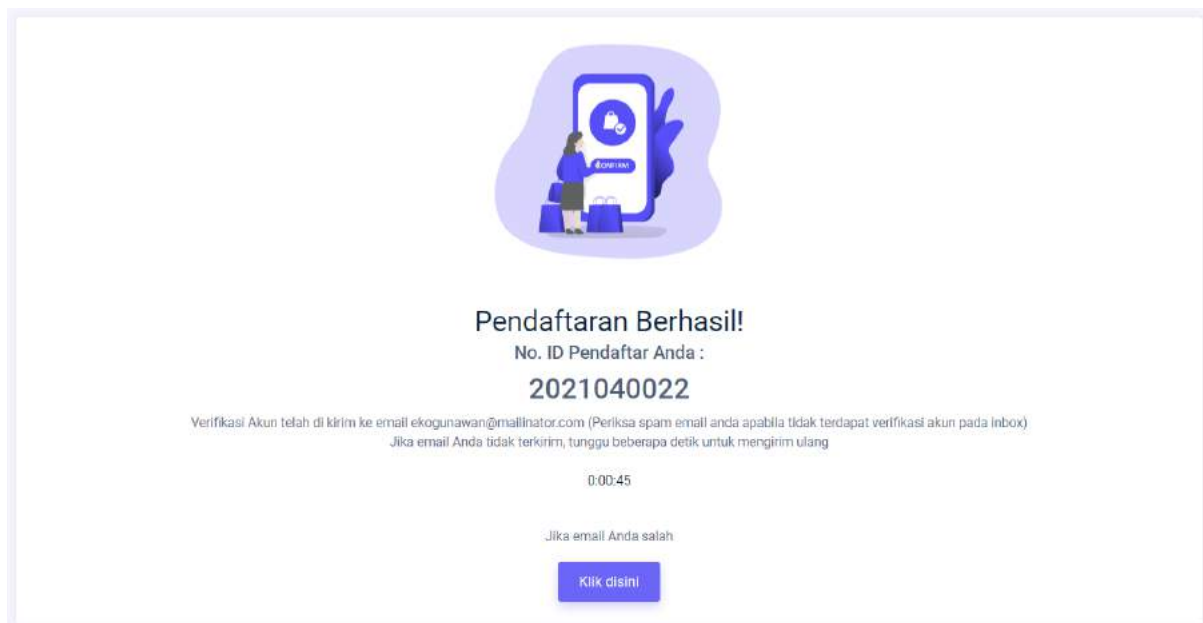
CONFIRM

Pendaftaran Berhasil!

No. ID Pendaftar Anda :

2021040022

Verifikasi Akun telah di kirim ke email ekogunawan@mailinator.com (Periksa spam email anda apabila tidak terdapat verifikasi akun pada inbox)
Jika email Anda tidak terkirim, tunggu beberapa detik untuk mengirim ulang

0:00:45

Jika email Anda salah

Klik disini